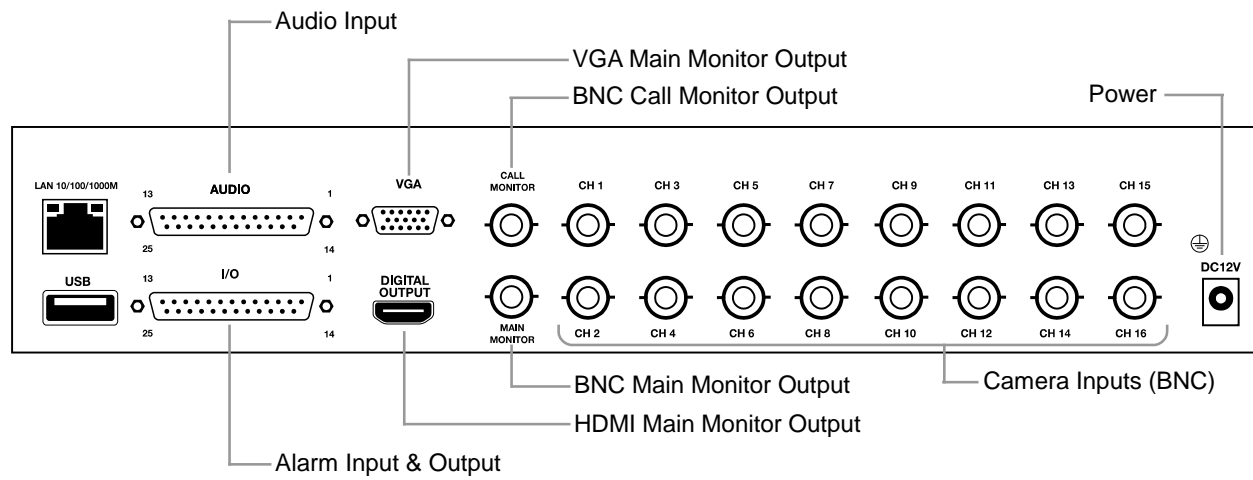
Audio Input

VGA Main Monitor Output

BNC Call Monitor Output

Power

LAN 10/100/1000M

13 AUDIO 1

25 14

VGA

CALL MONITOR

CH 1 CH 3 CH 5 CH 7 CH 9 CH 11 CH 13 CH 15

USB

13 I/O 1

25 14

DIGITAL OUTPUT

MAIN MONITOR

CH 2 CH 4 CH 6 CH 8 CH 10 CH 12 CH 14 CH 16

DC12V

BNC Main Monitor Output

Camera Inputs (BNC)

HDMI Main Monitor Output

Alarm Input & Output